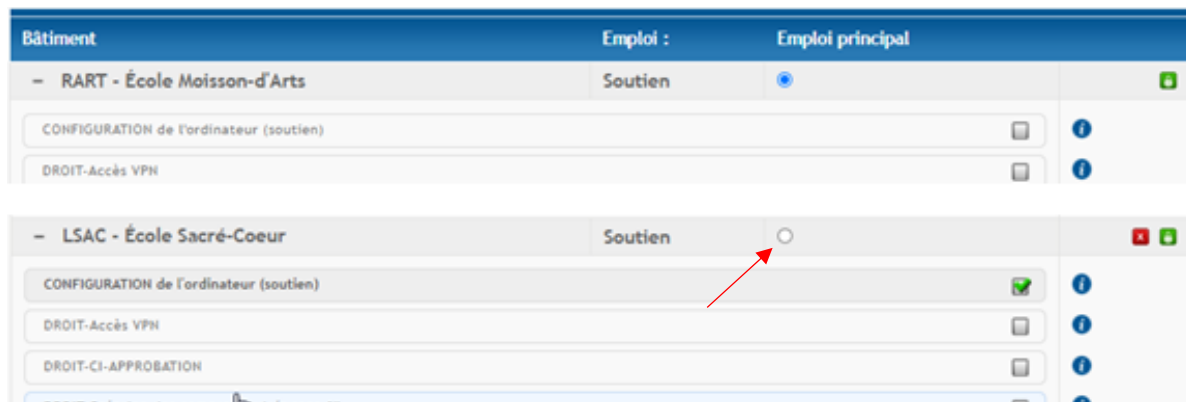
| Bâtiment | Emploi : | Emploi principal |
|---|---|---|
| – RART - École Moisson-d'Arts | Soutien | |

CONFIGURATION de l'ordinateur (soutien)

DROIT-Accès VPN

| – LSAC - École Sacré-Coeur | Soutien | |
|---|---|---|

CONFIGURATION de l'ordinateur (soutien)

DROIT-Accès VPN

DROIT-CI-APPROBATION

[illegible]